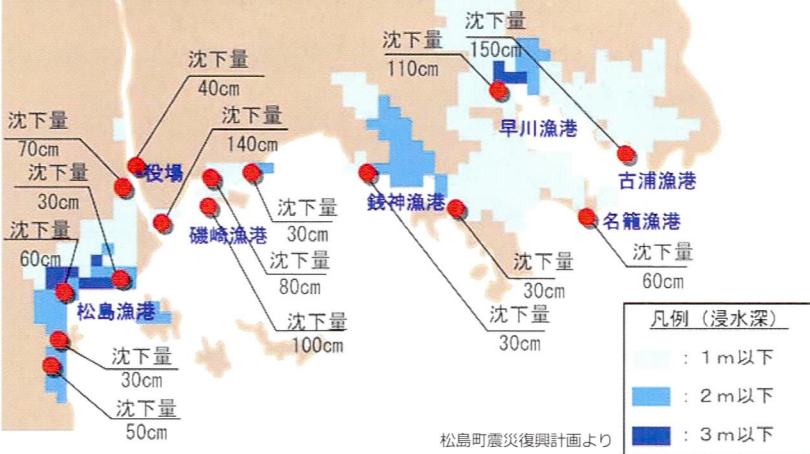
沈下量
150cm

沈下量
110cm

沈下量
40cm

沈下量
140cm

沈下量
70cm

役場

沈下量
30cm

沈下量
60cm

早川漁港

古浦漁港

銭神漁港

名籠漁港

磯崎漁港

沈下量
30cm

沈下量
80cm

松島漁港

沈下量
100cm

沈下量
30cm

沈下量
30cm

沈下量
60cm

沈下量
30cm

沈下量
50cm

凡例（浸水深）
：１ｍ以下
：２ｍ以下
：３ｍ以下

松島町震災復興計画より